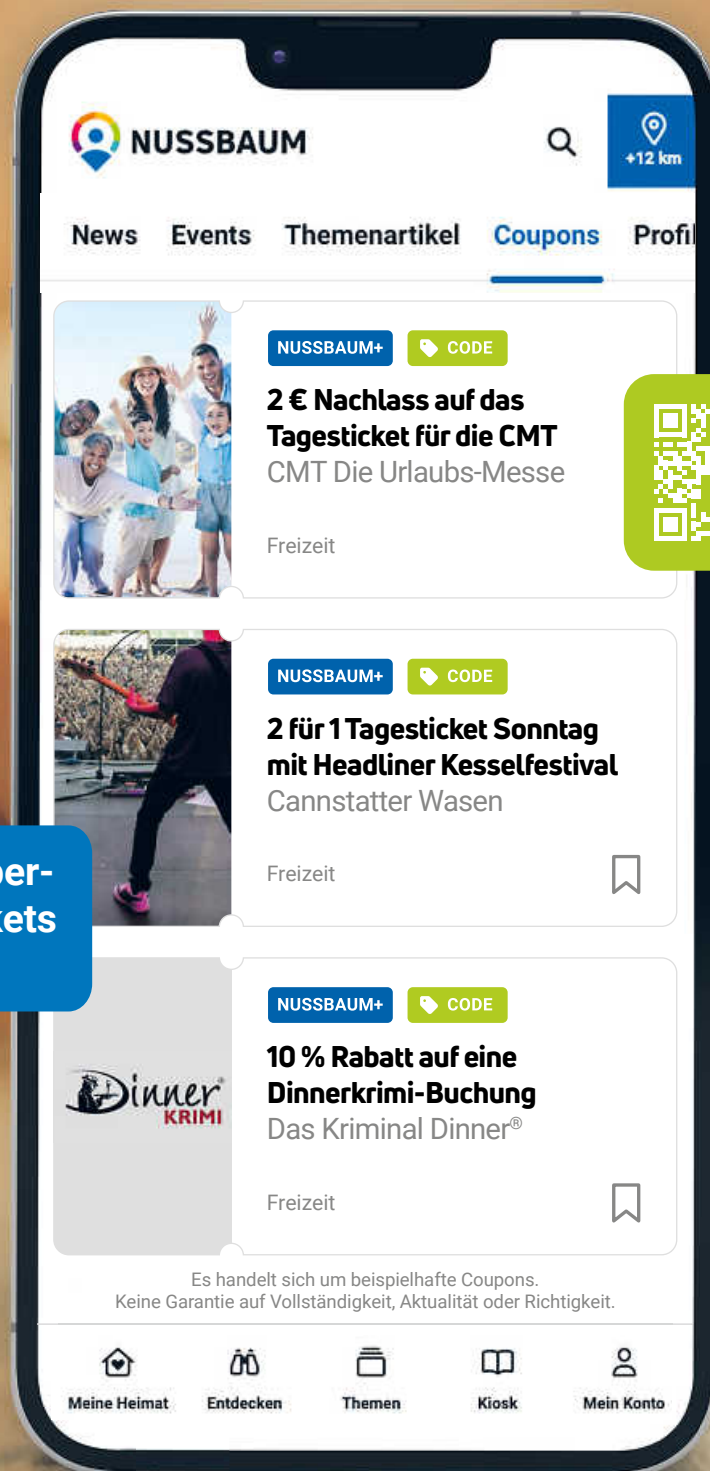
NUSSBAUM

+12 km

News Events Themenartikel Coupons Profi

NUSSBAUM+ CODE

2 € Nachlass auf das Tagesticket für die CMT

CMT Die Urlaubs-Messe

Freizeit

NUSSBAUM+ CODE

2 für 1 Tagesticket Sonntag mit Headliner Kesselfestival

Cannstatter Wasen

Freizeit

ber-
kets

NUSSBAUM+ CODE

Dinner KRIMI

10 % Rabatt auf eine Dinnerkrimi-Buchung

Das Kriminal Dinner®

Freizeit

Es handelt sich um beispielhafte Coupons.
Keine Garantie auf Vollständigkeit, Aktualität oder Richtigkeit.

Meine Heimat Entdecken Themen Kiosk Mein Konto